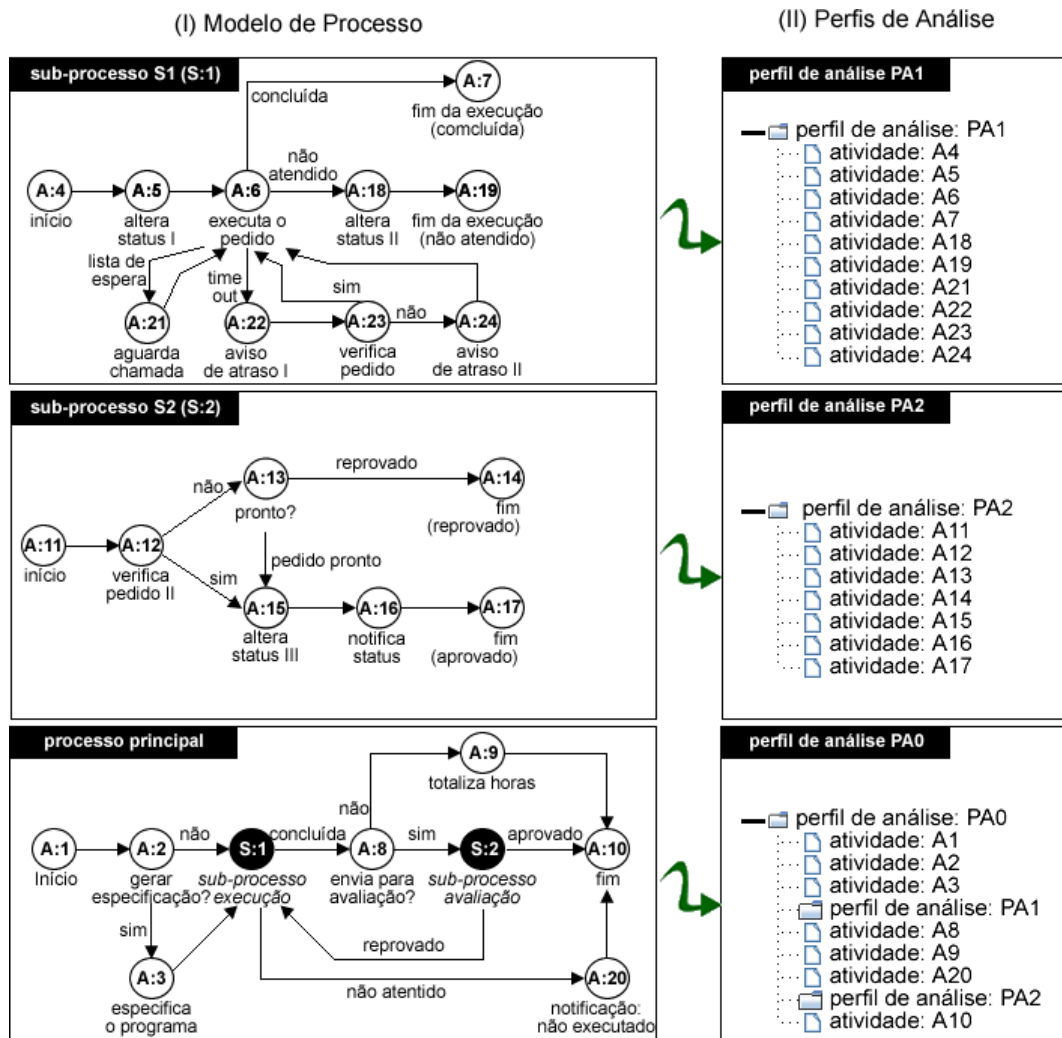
(I) Modelo de Processo

sub-processo S1 (S:1)

concluída

A:7
fim da execução (comcluída)

não atendido

A:4
início

A:5
altera status I

A:6
executa o pedido

A:18
altera status II

A:19
fim da execução (não atendido)

lista de espera

time out

sim

não

A:21
aguarda chamada

A:22
aviso de atraso I

A:23
verifica pedido

A:24
aviso de atraso II

sub-processo S2 (S:2)

não

A:13
pronto?

reprovado

A:14
fim (reprovado)

A:11
início

A:12
verifica pedido II

pedido pronto

sim

A:15
altera status III

A:16
notifica status

A:17
fim (aprovado)

processo principal

A:9
totaliza horas

não

A:1
Início

A:2
gerar especificação?

não

S:1
sub-processo execução

concluída

A:8
envia para avaliação?

sim

S:2
sub-processo avaliação

aprovado

A:10
fim

sim

reprovado

A:3
especifica o programa

não atentido

A:20
notificação: não executado

(II) Perfis de Análise

perfil de análise PA1

perfil de análise: PA1
atividade: A4
atividade: A5
atividade: A6
atividade: A7
atividade: A18
atividade: A19
atividade: A21
atividade: A22
atividade: A23
atividade: A24

perfil de análise PA2

perfil de análise: PA2
atividade: A11
atividade: A12
atividade: A13
atividade: A14
atividade: A15
atividade: A16
atividade: A17

perfil de análise PA0

perfil de análise: PA0
atividade: A1
atividade: A2
atividade: A3
perfil de análise: PA1
atividade: A8
atividade: A9
atividade: A20
perfil de análise: PA2
atividade: A10